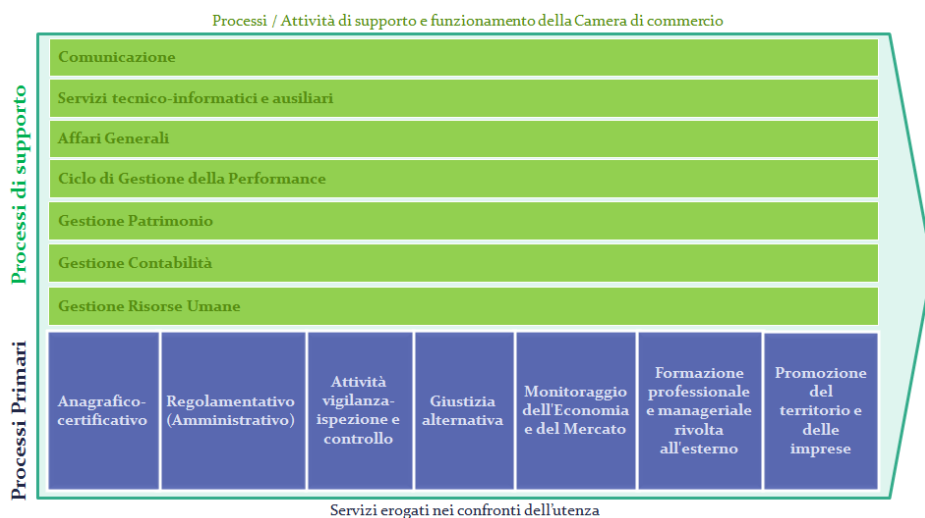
Processi / Attività di supporto e funzionamento della Camera di commercio

Processi di supporto

Comunicazione

Servizi tecnico-informatici e ausiliari

Affari Generali

Ciclo di Gestione della Performance

Gestione Patrimonio

Gestione Contabilità

Gestione Risorse Umane

Processi Primari

| Anagrafico-certificativo | Regolamentativo (Amministrativo) | Attività vigilanza-ispezione e controllo | Giustizia alternativa | Monitoraggio dell'Economia e del Mercato | Formazione professionale e manageriale rivolta all'esterno | Promozione del territorio e delle imprese |
|---|---|---|---|---|---|---|

Servizi erogati nei confronti dell'utenza